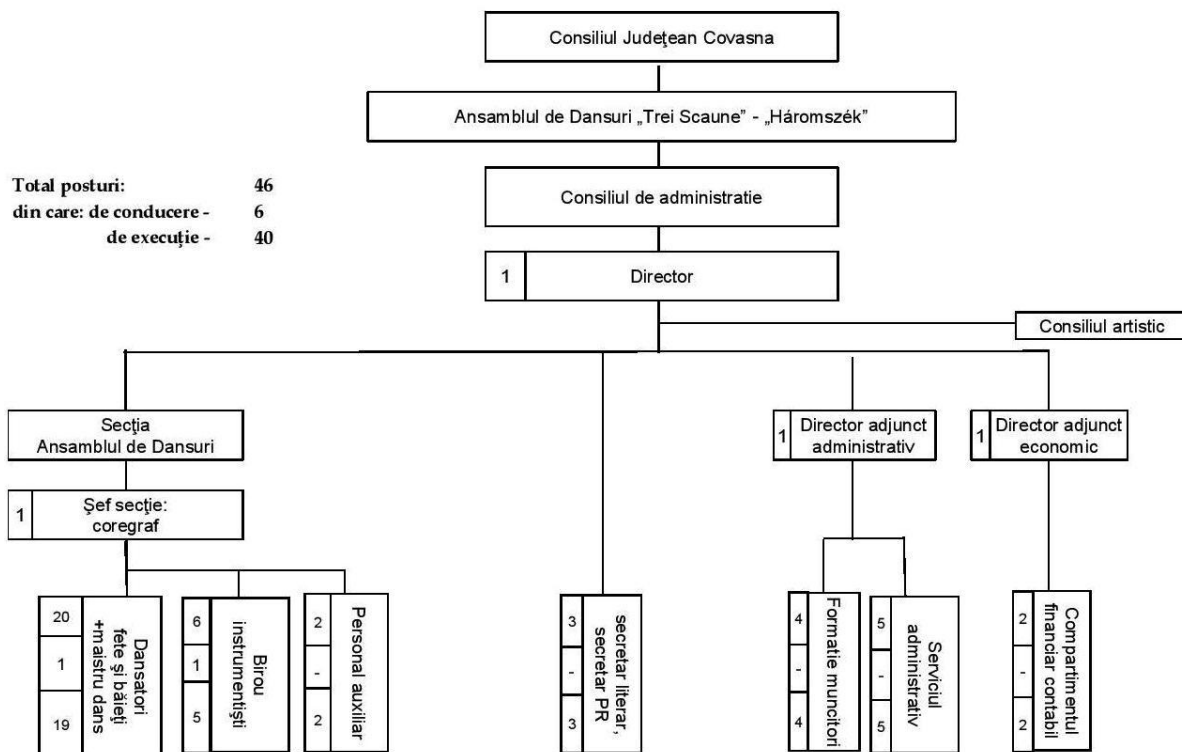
Consiliul Judeţean Covasna

Ansamblul de Dansuri „Trei Scaune" - „Háromszék"

Total posturi: 46
din care: de conducere - 6
de execuţie - 40

Consiliul de administratie

1 Director

Consiliul artistic

Secţia Ansamblul de Dansuri

1 Şef secţie: coregraf

20
1
19
Dansatori fete şi băieţi +maistru dans

6
1
5
Birou instrumentişti

2
-
2
Personal auxiliar

3
-
3
secretar literar, secretar PR

1 Director adjunct administrativ

4
-
4
Formatie muncitori

5
-
5
Serviciul administrativ

1 Director adjunct economic

2
-
2
Compartimentul financiar contabil